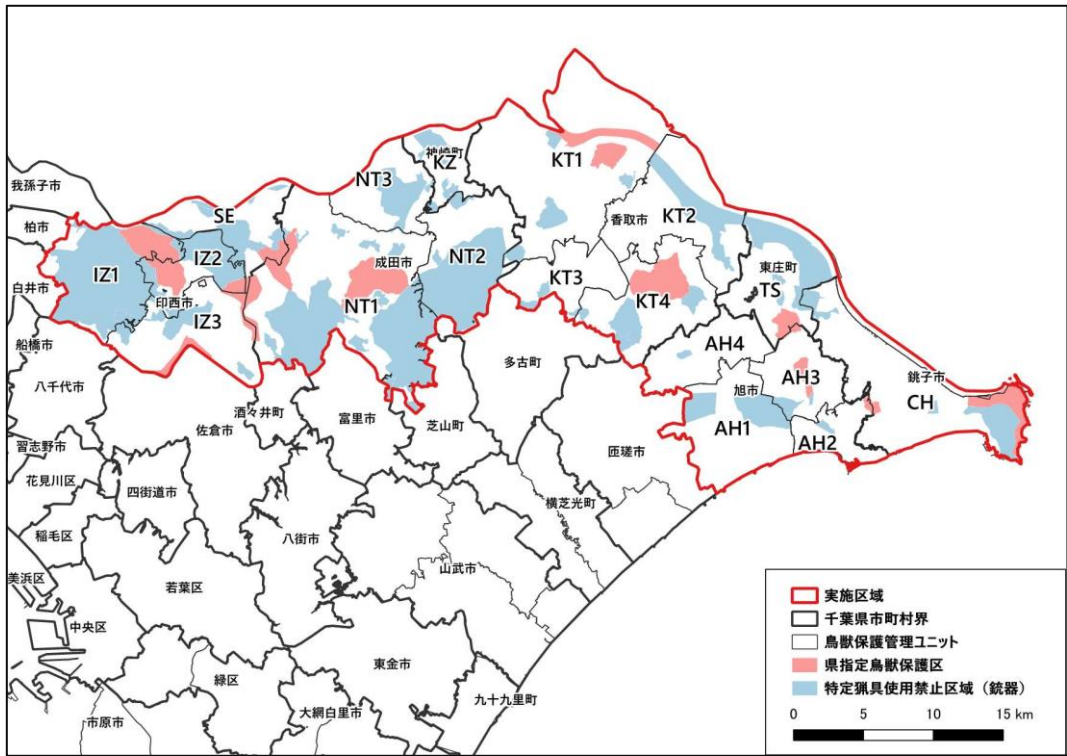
神崎町
KZ
KT1
NT3
我孫子市
SE
香取市
KT2
柏市
IZ1
IZ2
成田市
NT2
白井市
印西市
KT3
東庄町
IZ3
NT1
KT4
TS
船橋市
AH4
多古町
八千代市
旭市
AH3
銚子市
酒々井町
CH
佐倉市
富里市
AH1
習志野市
芝山町
AH2
匝瑳市
花見川区
四街道市
横芝光町
稲毛区
八街市
美浜区
若葉区
山武市
中央区
東金市
緑区
九十九里町
大網白里市
市原市

実施区域
千葉県市町村界
鳥獣保護管理ユニット
県指定鳥獣保護区
特定猟具使用禁止区域（銃器）
0
5
10
15 km